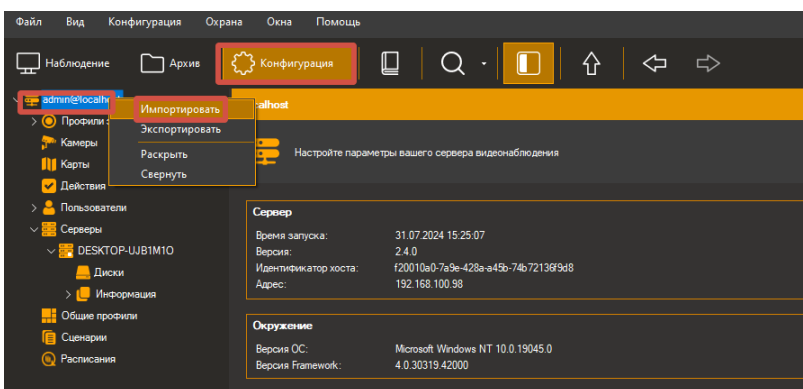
Файл Вид Конфигурация Охрана Окна Помощь

Наблюдение Архив Конфигурация

admin@localho
Импортировать
Экспортировать
Раскрыть
Свернуть

Профили
Камеры
Карты
Действия
Пользователи
Серверы
DESKTOP-UJB1M1O
Диски
Информация
Общие профили
Сценарии
Расписания

calhost

Настройте параметры вашего сервера видеонаблюдения

Сервер

| | |
|---|---|
| Время запуска: | 31.07.2024 15:25:07 |
| Версия: | 2.4.0 |
| Идентификатор хоста: | f20010a0-7a9e-428a-a45b-74b72136f9d8 |
| Адрес: | 192.168.100.98 |

Окружение

| | |
|---|---|
| Версия ОС: | Microsoft Windows NT 10.0.19045.0 |
| Версия Framework: | 4.0.30319.42000 |